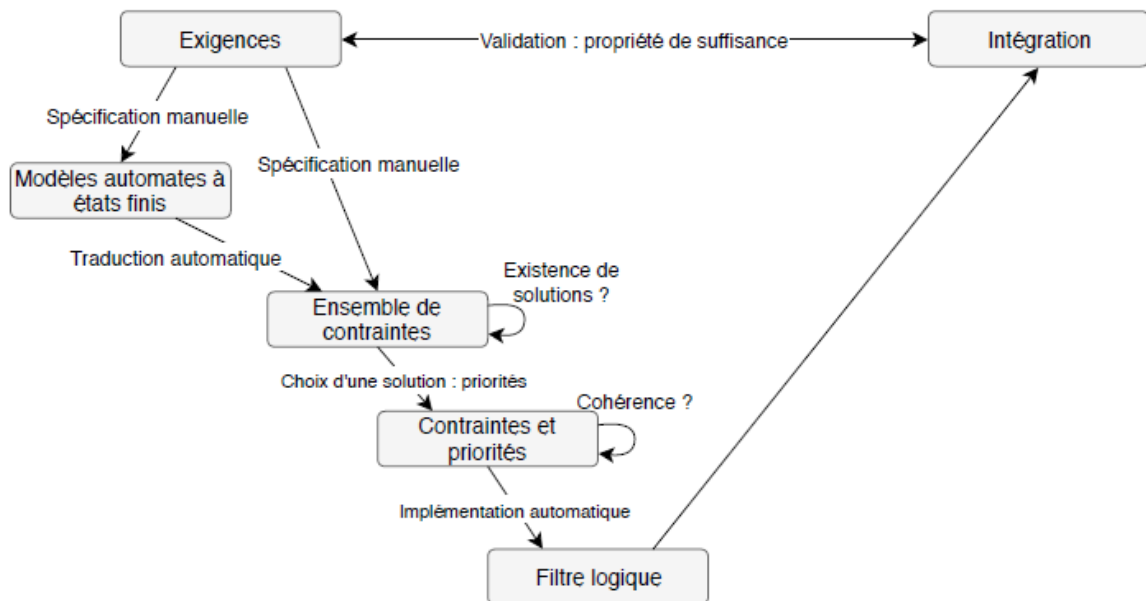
Exigences

Validation : propriété de suffisance

Intégration

Spécification manuelle

Spécification manuelle

Modèles automates à états finis

Traduction automatique

Existence de solutions ?

Ensemble de contraintes

Choix d'une solution : priorités

Cohérence ?

Contraintes et priorités

Implémentation automatique

Filtre logique